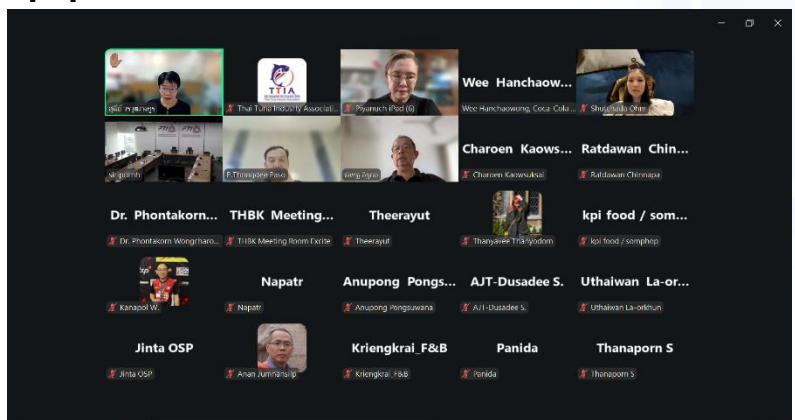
TTIA

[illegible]

Thai Tuna Industry Associati...

Piyanuch iPod (6)

Wee Hanchaow...

Wee Hanchaowong, Coca-Cola ...

Shu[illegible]

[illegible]

P.Thongdee Paso

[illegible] Agro

Charoen Kaows...

Charoen Kaowsuksai

Ratdawan Chin...

Ratdawan Chinnapa

Dr. Phontakorn...

Dr. Phontakorn Wongrharo...

THBK Meeting...

THBK Meeting Room Excite

Theerayut

Theerayut

Thanyaree Thanyodom

kpi food / som...

kpi food / somphop

Kanapol W.

Napatr

Napatr

Anupong Pongs...

Anupong Pongsuwana

AJT-Dusadee S.

AJT-Dusadee S.

Uthaiwan La-or...

Uthaiwan La-orkhun

Jinta OSP

Jinta OSP

Anan Jumnanslip

Kriengkrai_F&B

Kriengkrai_F&B

Panida

Panida

Thanaporn S

Thanaporn S